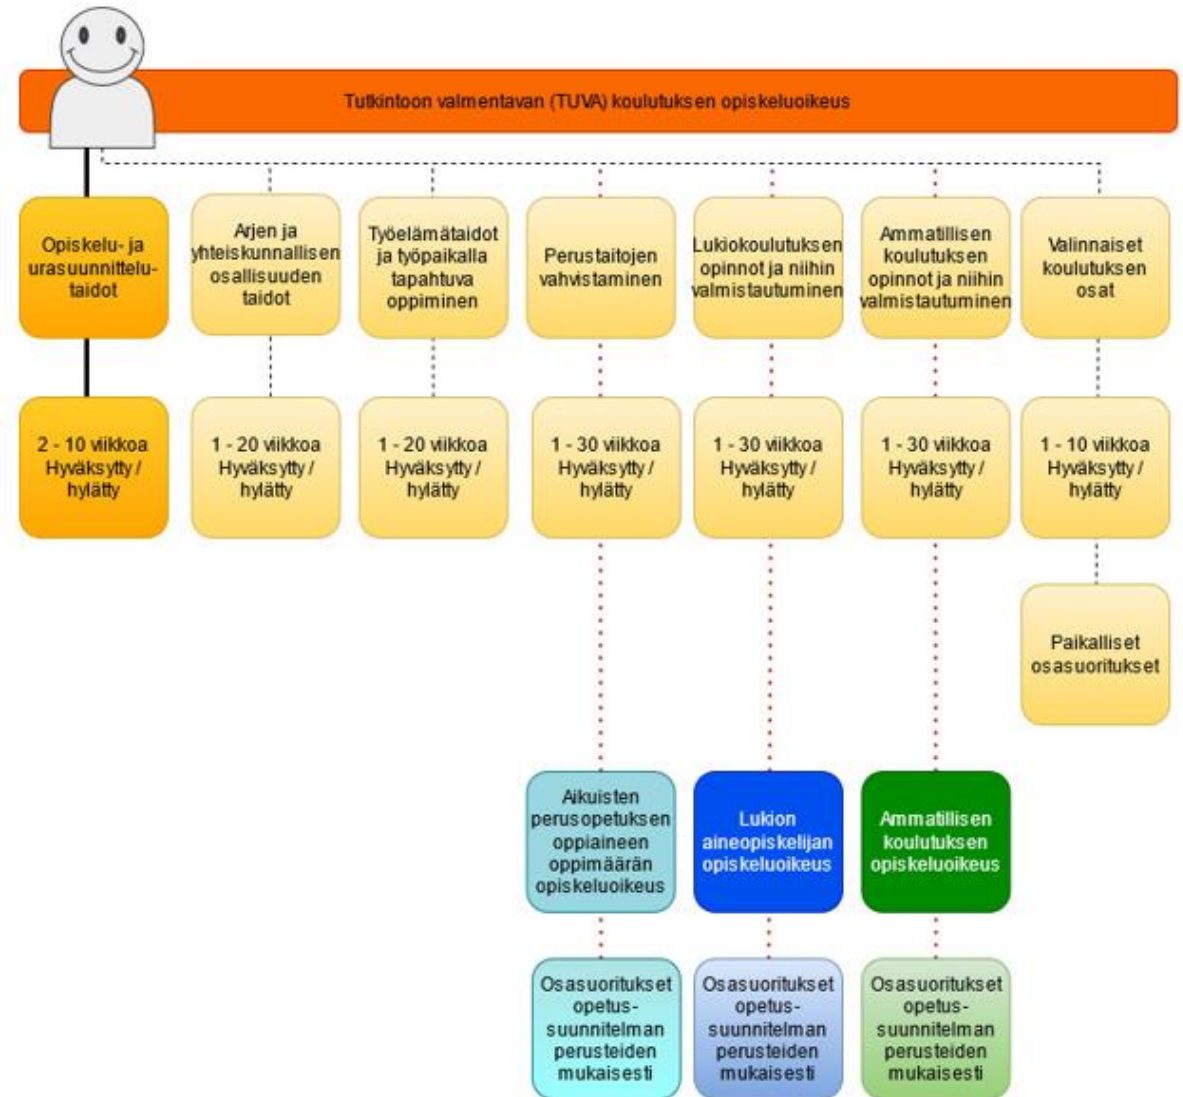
Tutkintoon valmentavan (TUVA) koulutuksen opiskeluoikeus

Opiskelu- ja urasuunnittelutaidot

2 - 10 viikkoa Hyväksytty / hylätty

Arjen ja yhteiskunnallisen osallisuuden taidot

1 - 20 viikkoa Hyväksytty / hylätty

Työelämätaidot ja työpaikalla tapahtuva oppiminen

1 - 20 viikkoa Hyväksytty / hylätty

Perustaitojen vahvistaminen

1 - 30 viikkoa Hyväksytty / hylätty

Aikuisten perusopetuksen oppiaineen oppimäärän opiskeluoikeus

Osasuoritukset opetus-suunnitelman perusteiden mukaisesti

Lukiokoulutuksen opinnot ja niihin valmistautuminen

1 - 30 viikkoa Hyväksytty / hylätty

Lukion aineopiskelijan opiskeluoikeus

Osasuoritukset opetus-suunnitelman perusteiden mukaisesti

Ammatillisen koulutuksen opinnot ja niihin valmistautuminen

1 - 30 viikkoa Hyväksytty / hylätty

Ammatillisen koulutuksen opiskeluoikeus

Osasuoritukset opetus-suunnitelman perusteiden mukaisesti

Valinnaiset koulutuksen osat

1 - 10 viikkoa Hyväksytty / hylätty

Paikalliset osasuoritukset